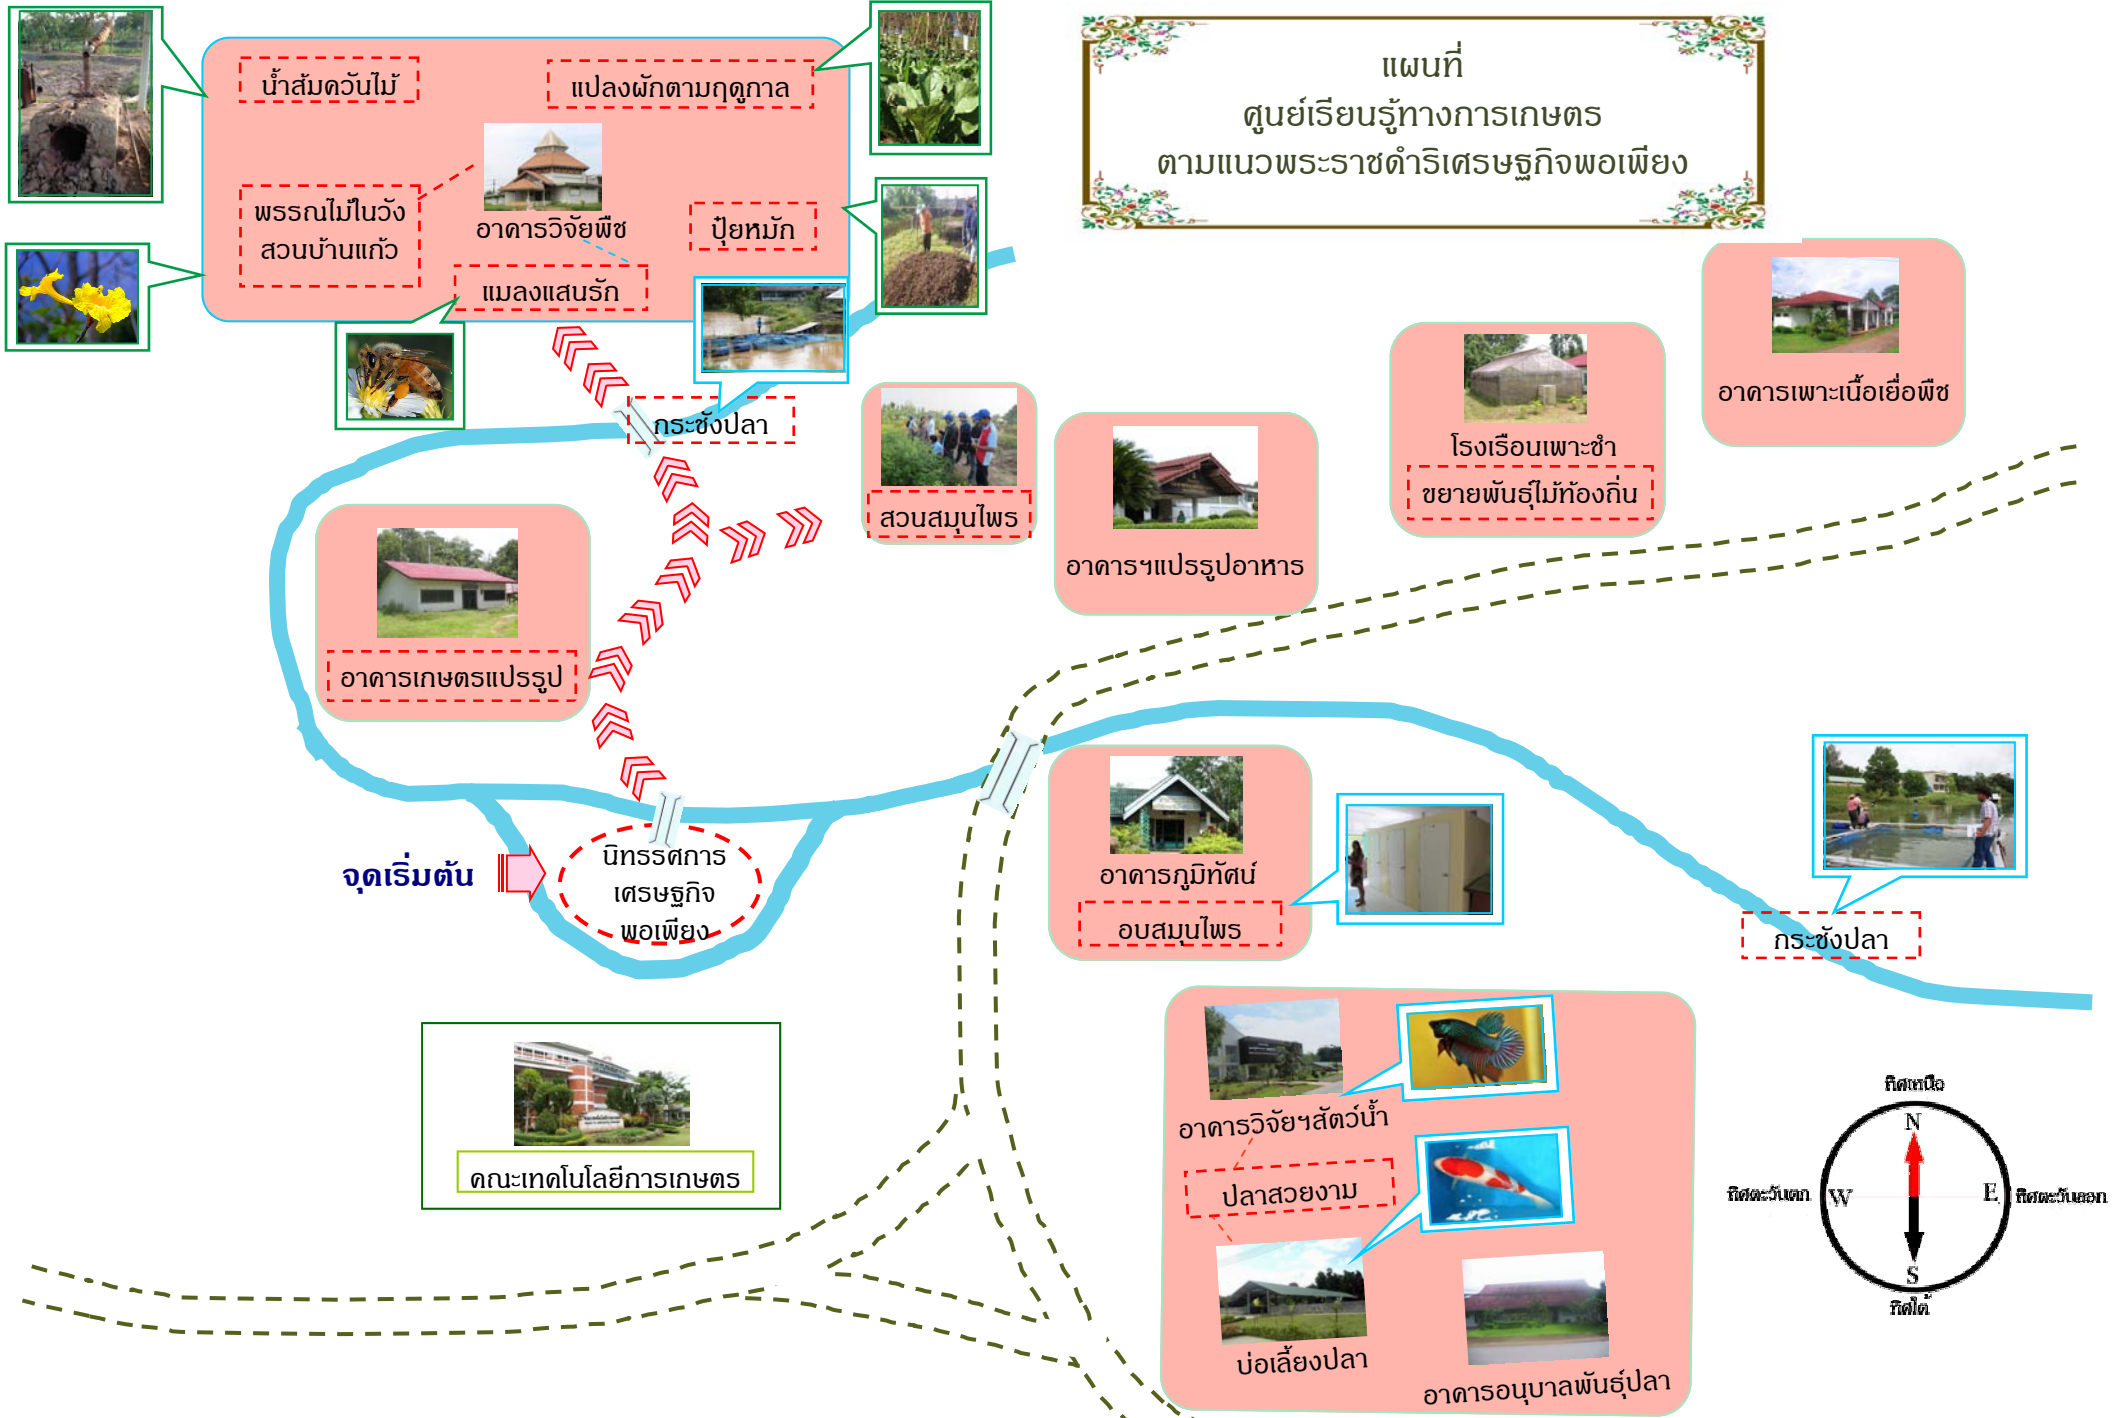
แผนที่
ศูนย์เรียนรู้ทางการเกษตร
ตามแนวพระราชดำริเศรษฐกิจพอเพียง

น้ำส้มควันไม้

แปลงผักตามฤดูกาล

พรรณไม้ในวังสวนบ้านแก้ว

อาคารวิจัยพืช

ปุ๋ยหมัก

แมลงแสนรัก

กระชังปลา

สวนสมุนไพร

อาคารฯแปรรูปอาหาร

โรงเรือนเพาะชำ

ขยายพันธุ์ไม้ท้องถิ่น

อาคารเพาะเนื้อเยื่อพืช

อาคารเกษตรแปรรูป

จุดเริ่มต้น

นิทรรศการเศรษฐกิจพอเพียง

อาคารภูมิทัศน์

อบสมุนไพร

กระชังปลา

คณะเทคโนโลยีการเกษตร

อาคารวิจัยฯสัตว์น้ำ

ปลาสวยงาม

บ่อเลี้ยงปลา

อาคารอนุบาลพันธุ์ปลา

ทิศเหนือ
N
ทิศตะวันตก
W
E
ทิศตะวันออก
S
ทิศใต้